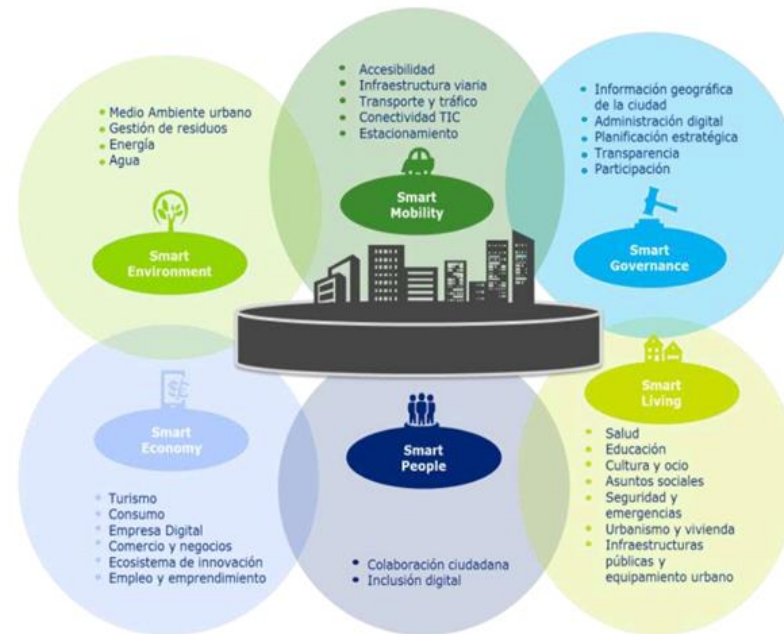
- Accesibilidad
- Infraestructura viaria
- Transporte y tráfico
- Conectividad TIC
- Estacionamiento

Smart Mobility

- Medio Ambiente urbano
- Gestión de residuos
- Energía
- Agua

Smart Environment

- Información geográfica de la ciudad
- Administración digital
- Planificación estratégica
- Transparencia
- Participación

Smart Governance

Smart Economy

- Turismo
- Consumo
- Empresa Digital
- Comercio y negocios
- Ecosistema de innovación
- Empleo y emprendimiento

Smart People

- Colaboración ciudadana
- Inclusión digital

Smart Living

- Salud
- Educación
- Cultura y ocio
- Asuntos sociales
- Seguridad y emergencias
- Urbanismo y vivienda
- Infraestructuras públicas y equipamiento urbano